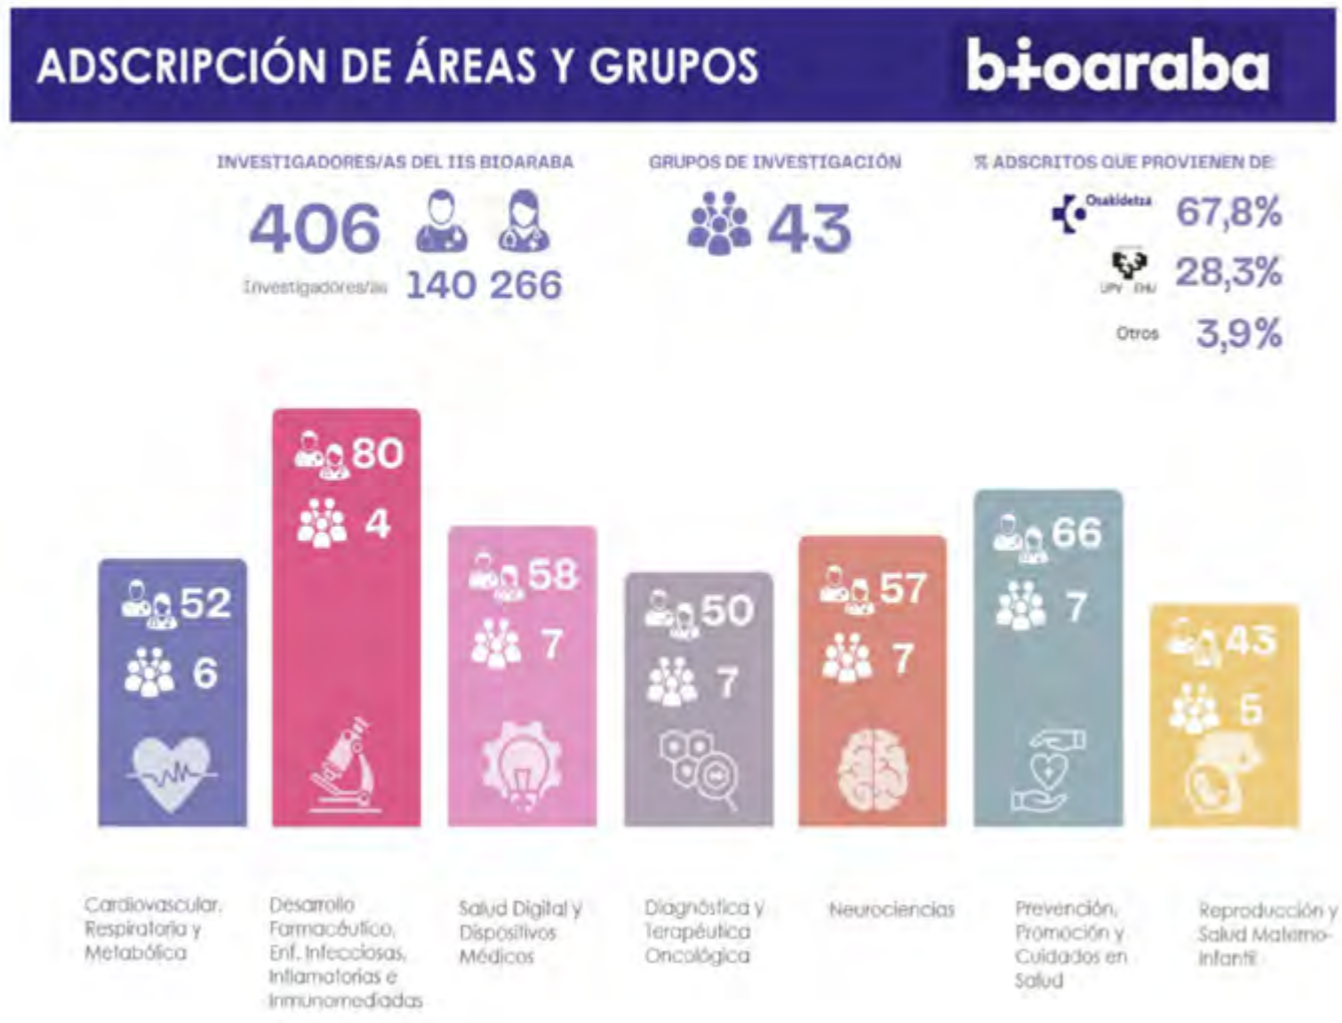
ADSCRIPCIÓN DE ÁREAS Y GRUPOS

bioaraba

INVESTIGADORES/AS DEL IIS BIOARABA

406 Investigadores/as 140 266

GRUPOS DE INVESTIGACIÓN

43

% ADSCRITOS QUE PROVIENEN DE:

Osakidetza 67,8%

UPV EHU 28,3%

Otros 3,9%

52 6 Cardiovascular, Respiratoria y Metabólica

80 4 Desarrollo Farmacéutico, Enf. Infecciosas, Inflamatorias e Inmunomediadas

58 7 Salud Digital y Dispositivos Médicos

50 7 Diagnóstica y Terapéutica Oncológica

57 7 Neurociencias

66 7 Prevención, Promoción y Cuidados en Salud

43 5 Reproducción y Salud Materno-infantil